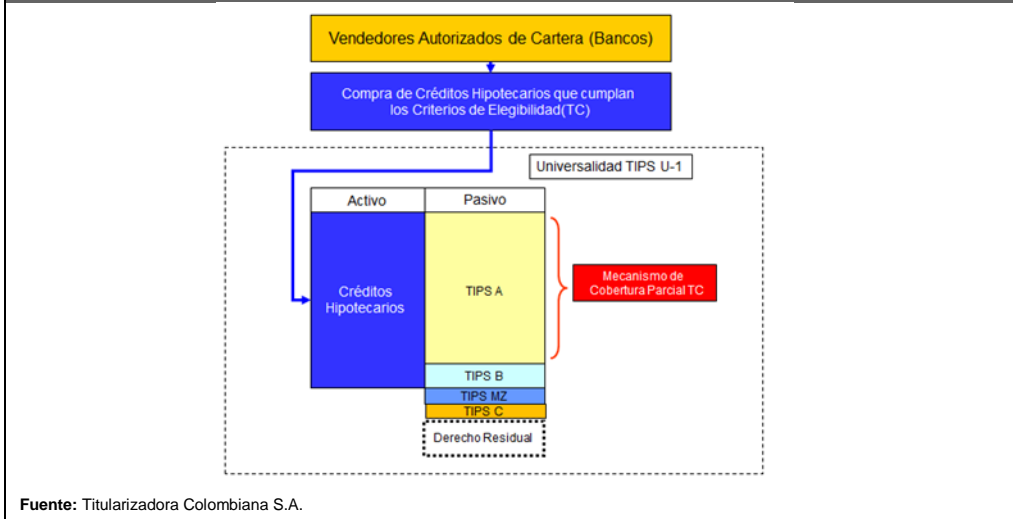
Vendedores Autorizados de Cartera (Bancos)

Compra de Créditos Hipotecarios que cumplan los Criterios de Elegibilidad(TC)

Universalidad TIPS U-1

| Activo | Pasivo |
|---|---|
| Créditos Hipotecarios | TIPS A |
| | TIPS B |
| | TIPS MZ |
| | TIPS C |

Mecanismo de Cobertura Parcial TC

Derecho Residual

**Fuente:** Titularizadora Colombiana S.A.